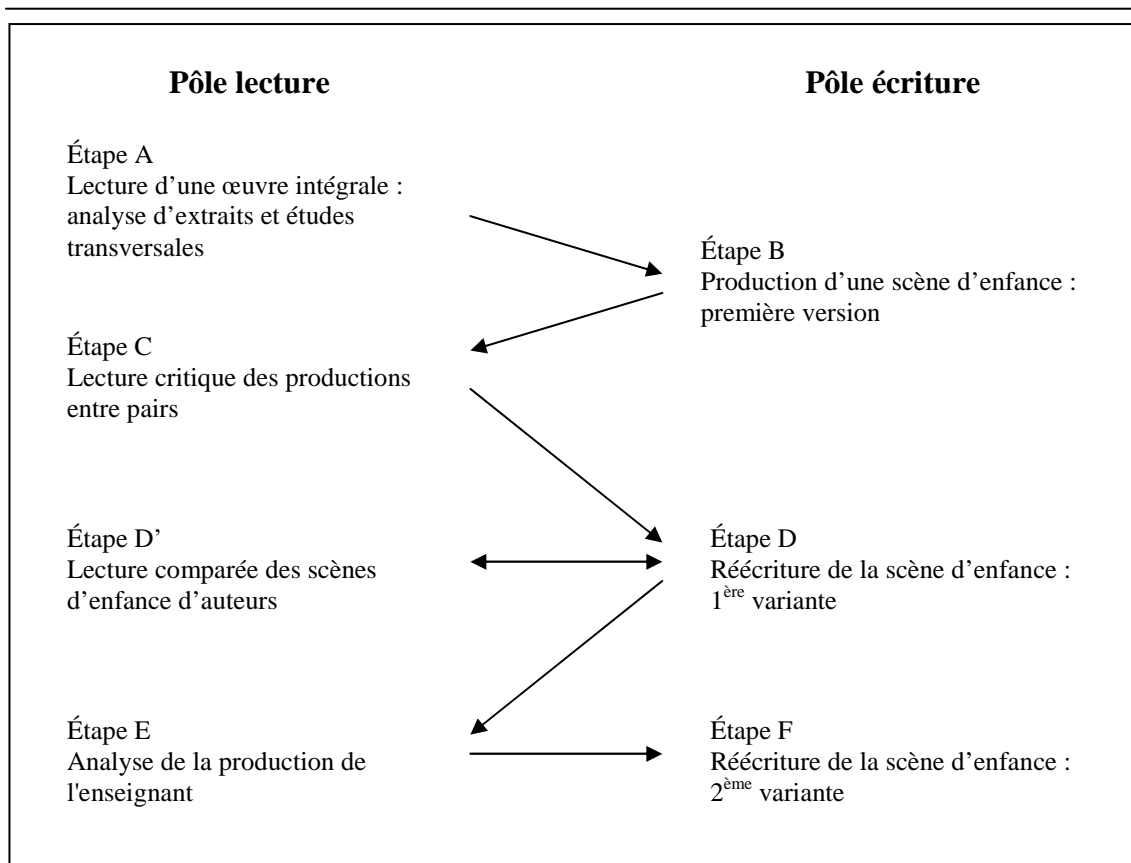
**Pôle lecture**

**Pôle écriture**

Étape A
Lecture d'une œuvre intégrale : analyse d'extraits et études transversales

Étape B
Production d'une scène d'enfance : première version

Étape C
Lecture critique des productions entre pairs

Étape D'
Lecture comparée des scènes d'enfance d'auteurs

Étape D
Réécriture de la scène d'enfance : 1$^{ère}$ variante

Étape E
Analyse de la production de l'enseignant

Étape F
Réécriture de la scène d'enfance : 2$^{ème}$ variante